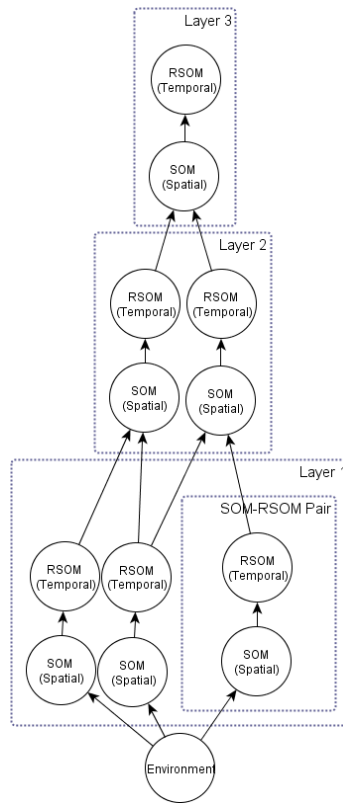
Layer 3

RSOM (Temporal)

SOM (Spatial)

Layer 2

RSOM (Temporal)

RSOM (Temporal)

SOM (Spatial)

SOM (Spatial)

Layer 1

SOM-RSOM Pair

RSOM (Temporal)

RSOM (Temporal)

RSOM (Temporal)

SOM (Spatial)

SOM (Spatial)

SOM (Spatial)

Environment